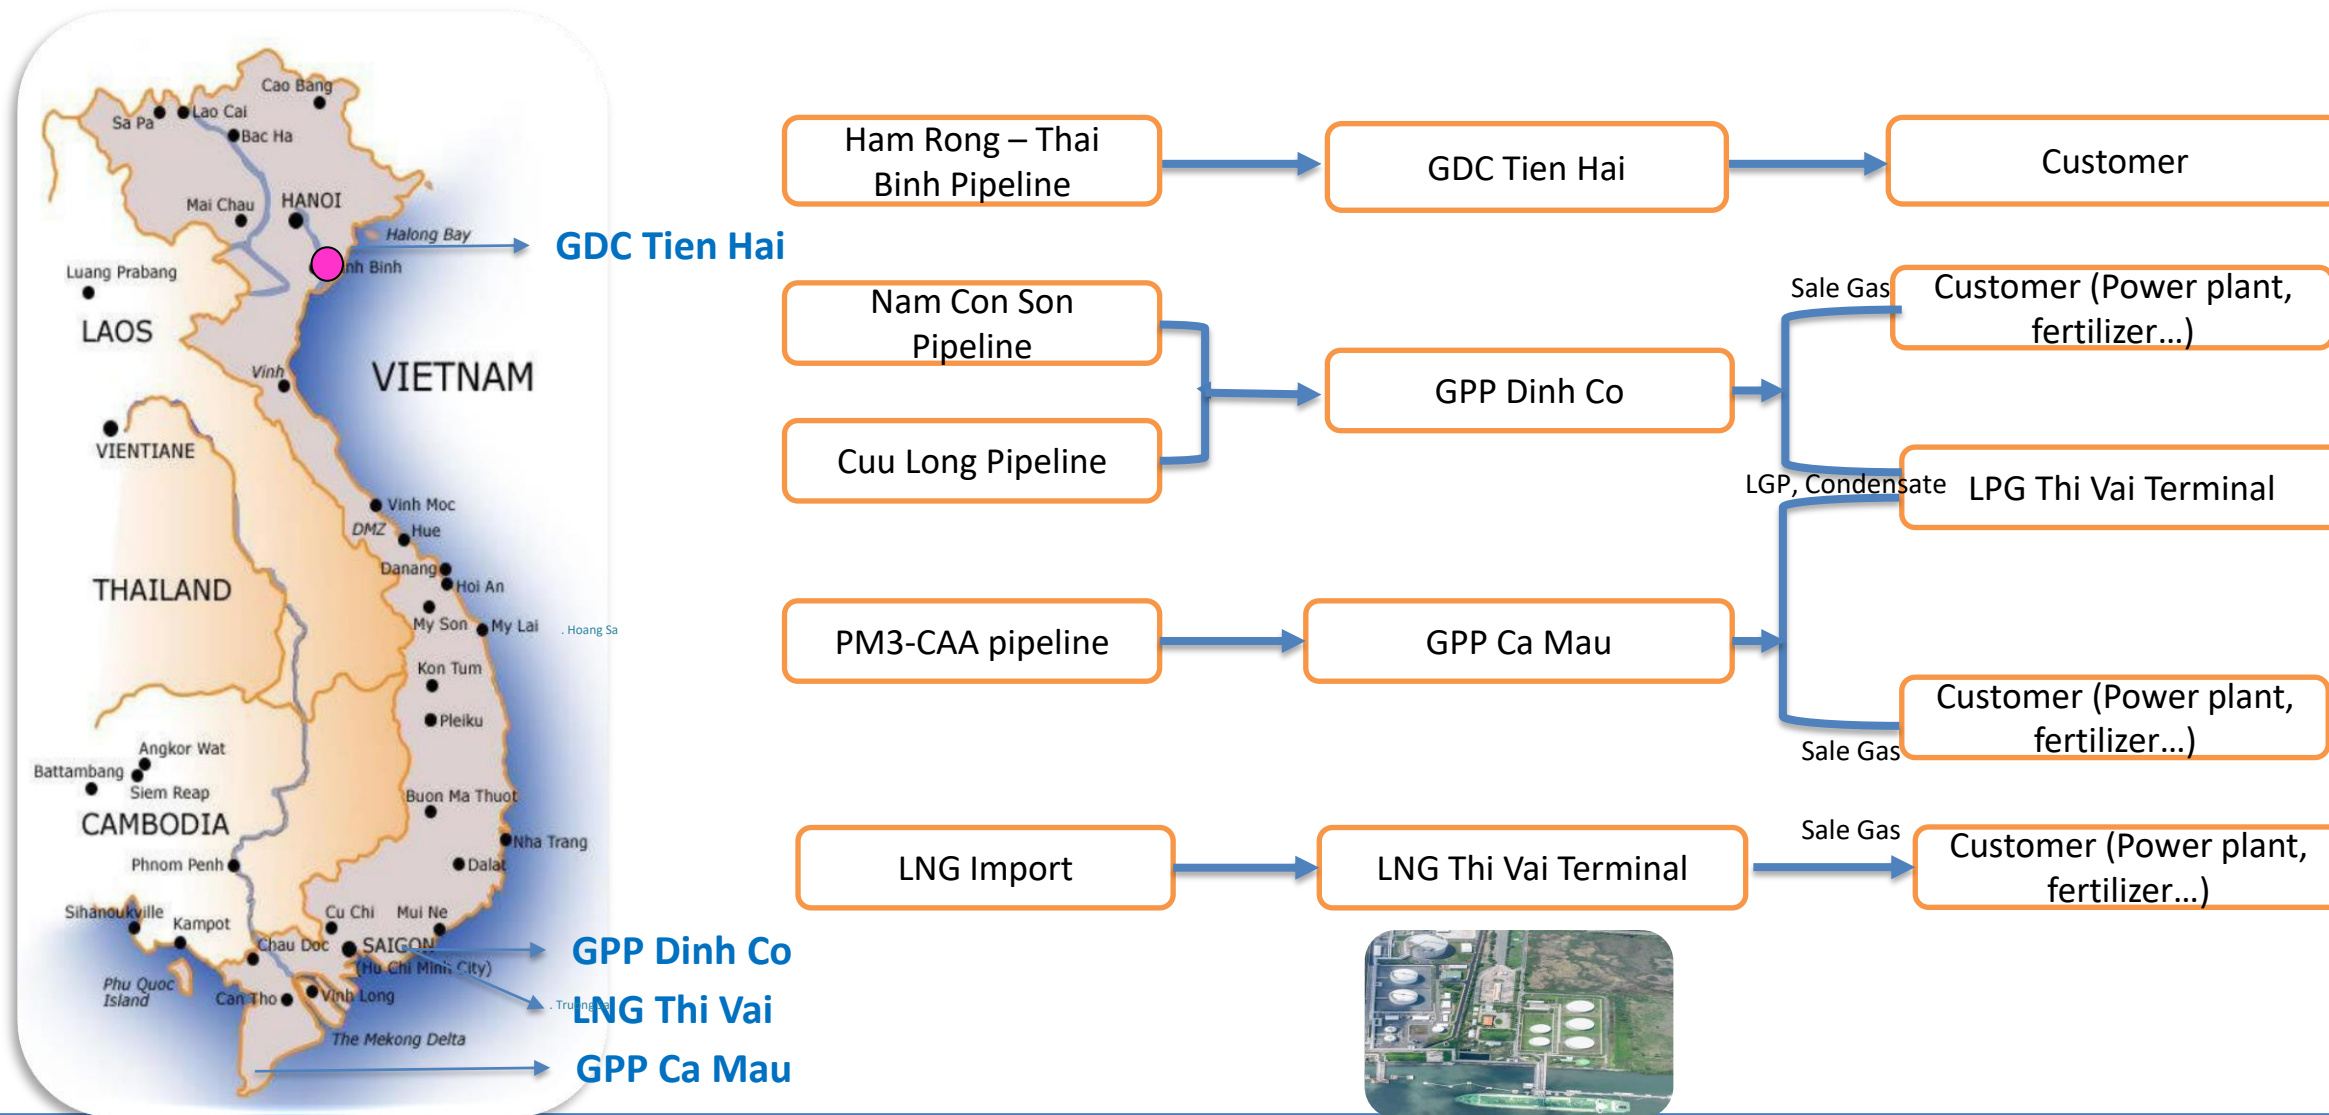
Cao Bang
Sa Pa
Lao Cai
Bac Ha
Mai Chau
HANOI
Halong Bay
GDC Tien Hai
nh Binh
Luang Prabang
LAOS
VIETNAM
Vinh
VIENTIANE
Vinh Moc
DMZ
Hue
Danang
Hoi An
THAILAND
My Son
My Lai
Hoang Sa
Kon Tum
Pleiku
Angkor Wat
Battambang
Siem Reap
CAMBODIA
Buon Ma Thuot
Nha Trang
Phnom Penh
Dalat
Sihanoukville
Kampot
Cu Chi
Mui Ne
Chau Doc
SAIGON
(Hu Chi Minh City)
GPP Dinh Co
Phu Quoc Island
Can Tho
Vinh Long
LNG Thi Vai
The Mekong Delta
GPP Ca Mau

Ham Rong – Thai Binh Pipeline
GDC Tien Hai
Customer

Nam Con Son Pipeline
Cuu Long Pipeline
GPP Dinh Co
Sale Gas
Customer (Power plant, fertilizer…)
LGP, Condensate
LPG Thi Vai Terminal

PM3-CAA pipeline
GPP Ca Mau
Customer (Power plant, fertilizer…)
Sale Gas

LNG Import
LNG Thi Vai Terminal
Sale Gas
Customer (Power plant, fertilizer…)